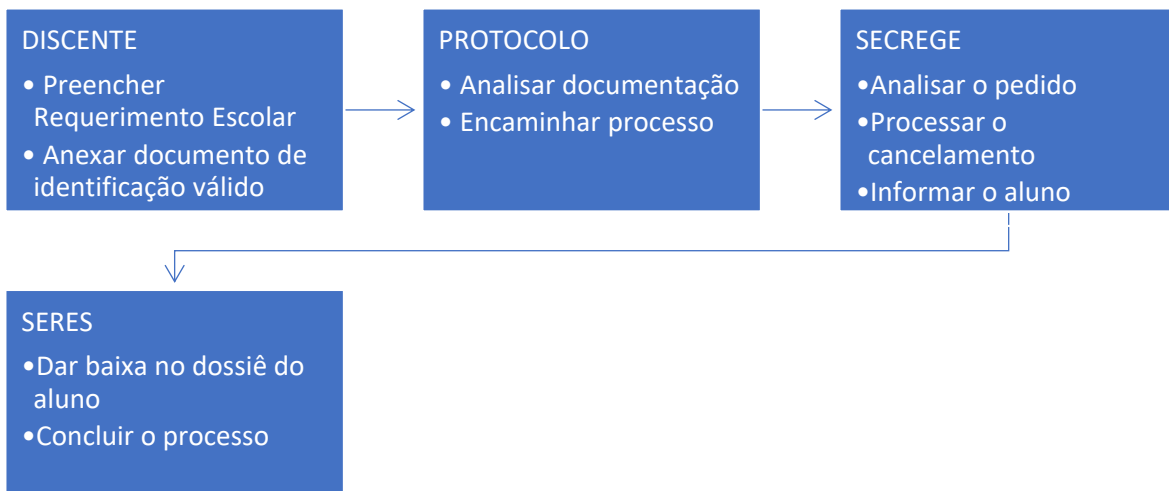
DISCENTE

• Preencher Requerimento Escolar
• Anexar documento de identificação válido

PROTOCOLO

• Analisar documentação
• Encaminhar processo

SECREGE

•Analisar o pedido
•Processar o cancelamento
•Informar o aluno

SERES

•Dar baixa no dossiê do aluno
•Concluir o processo